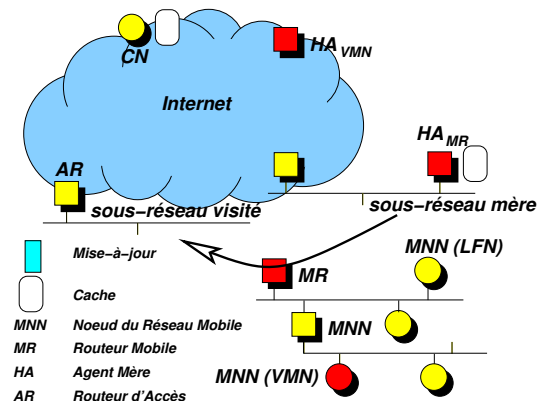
CN

$HA_{VMN}$

Internet

$HA_{MR}$

AR

sous−réseau visité

sous−réseau mère

Mise−à−jour

Cache

MNN (LFN)

MR

MNN

MNN Noeud du Réseau Mobile

MR Routeur Mobile

HA Agent Mère

AR Routeur d'Accès

MNN (VMN)